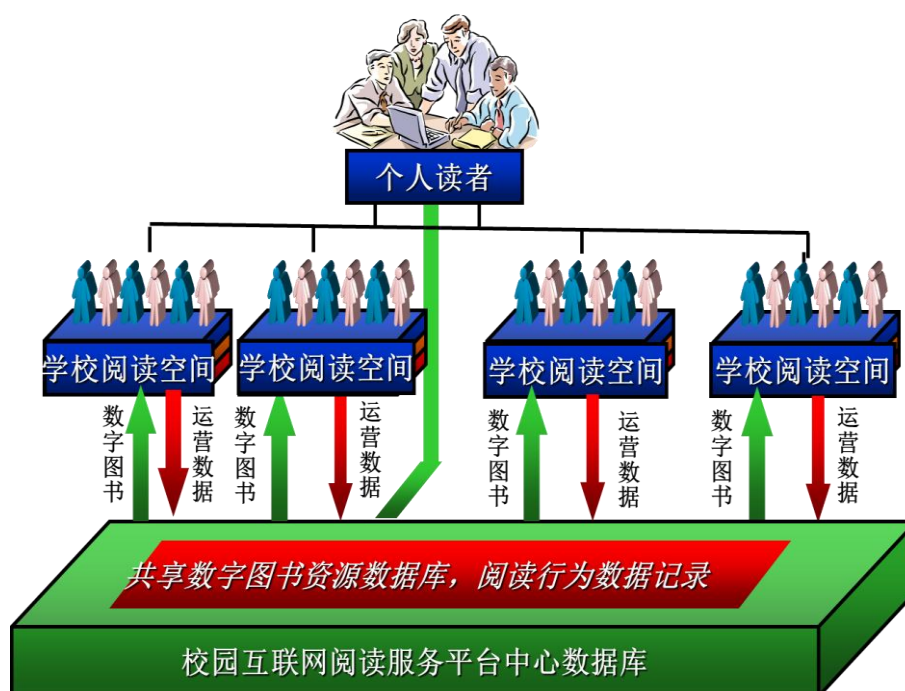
个人读者

学校阅读空间

数字图书

运营数据

学校阅读空间

数字图书

运营数据

学校阅读空间

数字图书

运营数据

学校阅读空间

数字图书

运营数据

共享数字图书资源数据库，阅读行为数据记录

校园互联网阅读服务平台中心数据库